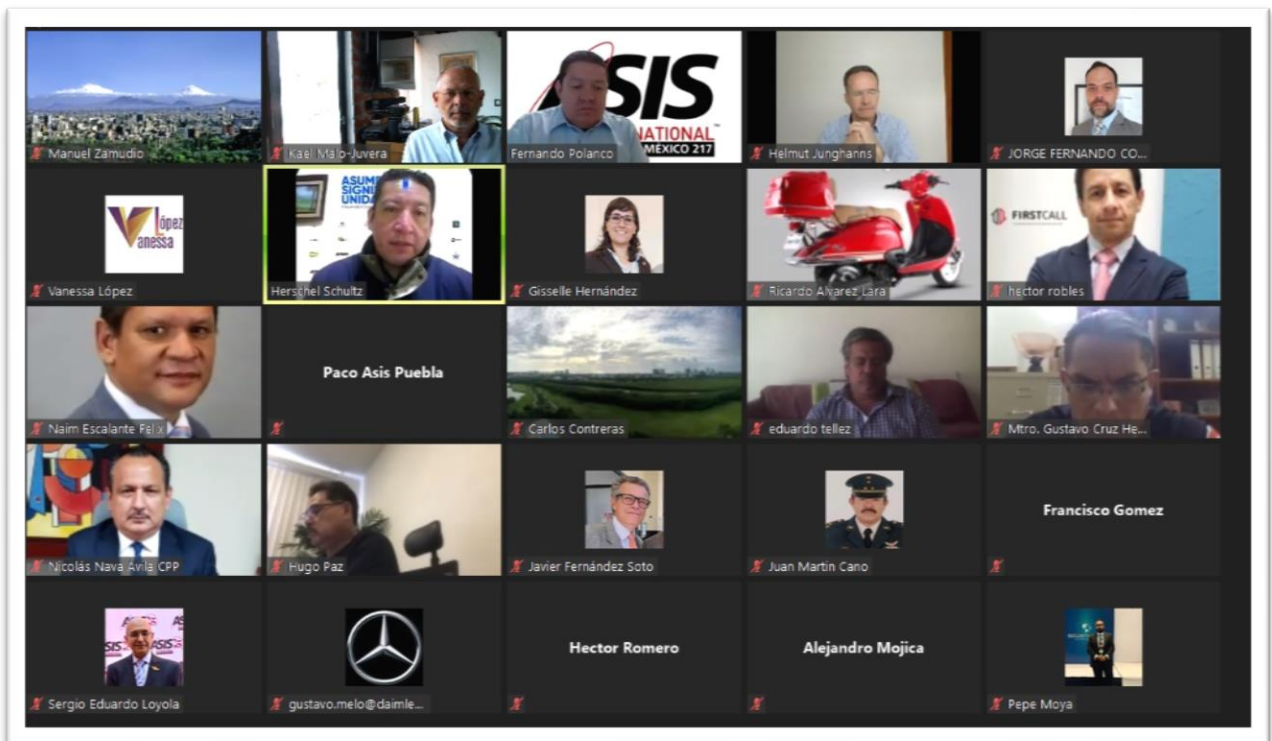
Manuel Zamudio

Kael Malo-Juvera

SIS
NATIONAL
MÉXICO 217
Fernando Polanco

Helmut Junghanns

JORGE FERNANDO CO...

López
Vanessa
Vanessa López

ASUM
SIGNI
UNID
Herschel Schultz

Gisselle Hernández

Ricardo Alvarez Lara

FIRSTCALL
hector robles

Naim Escalante Felix

Paco Asis Puebla

Carlos Contreras

eduardo tellez

Mtro. Gustavo Cruz He...

Nicolás Nava Avila CPP

Hugo Paz

Javier Fernández Soto

Juan Martin Cano

Francisco Gomez

SIS ASIS
Sergio Eduardo Loyola

gustavo.melo@daimle...

Hector Romero

Alejandro Mojica

Pepe Moya